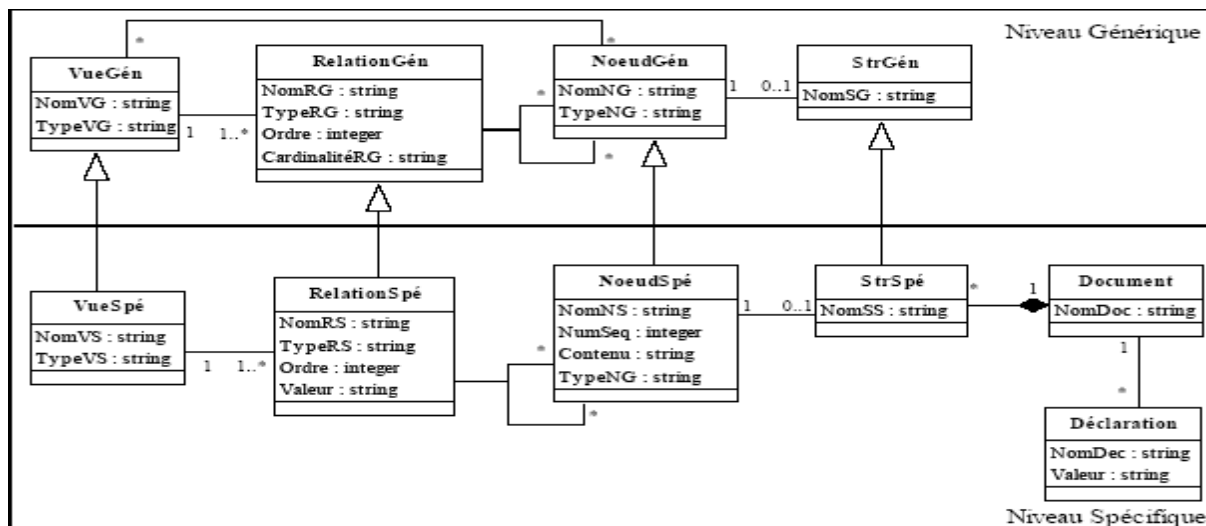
Niveau Générique

*

VueGén
NomVG : string
TypeVG : string

1 1..*

RelationGén
NomRG : string
TypeRG : string
Ordre : integer
CardinalitéRG : string

*

*

NoeudGén
NomNG : string
TypeNG : string

*

1 0..1

StrGén
NomSG : string

VueSpé
NomVS : string
TypeVS : string

1 1..*

RelationSpé
NomRS : string
TypeRS : string
Ordre : integer
Valeur : string

*

NoeudSpé
NomNS : string
NumSeq : integer
Contenu : string
TypeNG : string

*

1 0..1

StrSpé
NomSS : string

* 1

Document
NomDoc : string

1

*

Déclaration
NomDec : string
Valeur : string

Niveau Spécifique